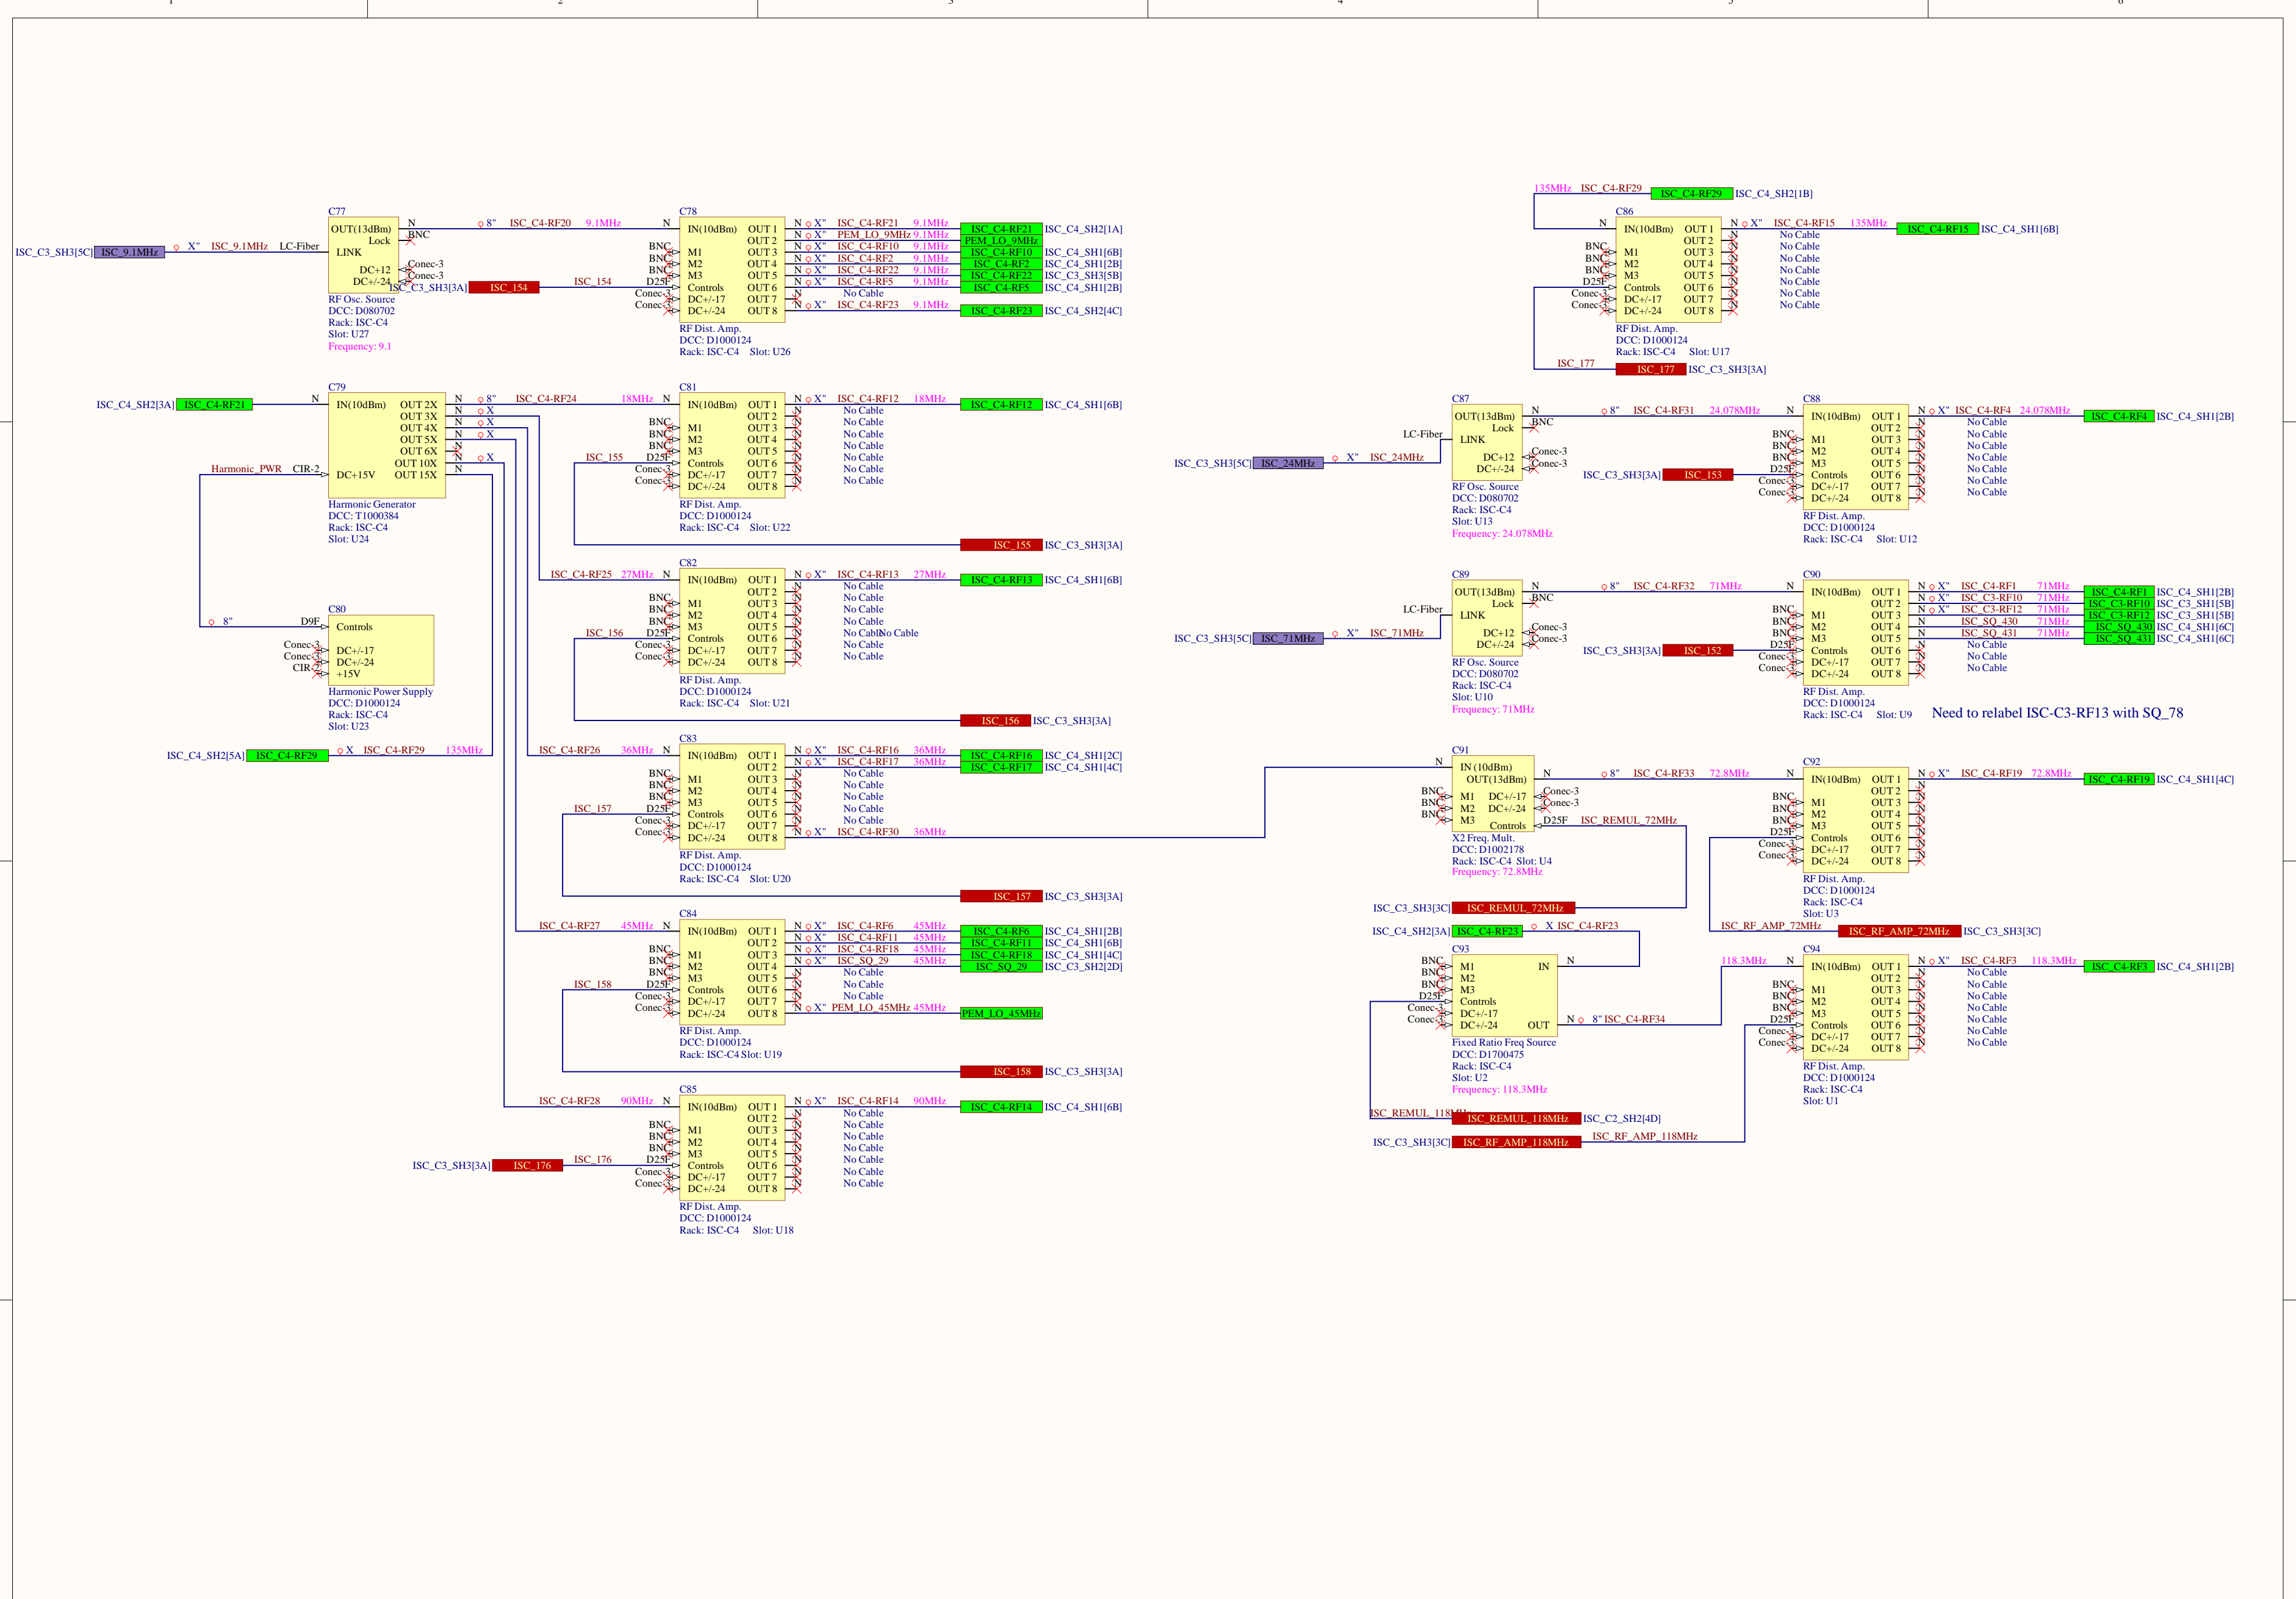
1 2 3 4 5 6

135MHz ISC_C4-RF29 ISC_C4-RF29 ISC_C4_SH2[1B]

C77
OUT(13dBm) Lock LINK DC+12 DC+/-24
N BNC Conec-3 Conec-3
ISC_C3_SH3[5C] ISC_9.1MHz X" ISC_9.1MHz LC-Fiber
ISC_C3_SH3[3A] ISC_154 ISC_154
RF Osc. Source
DCC: D080702
Rack: ISC-C4
Slot: U27
Frequency: 9.1

8" ISC_C4-RF20 9.1MHz N

C78
IN(10dBm) OUT 1 OUT 2 OUT 3 OUT 4 OUT 5 OUT 6 OUT 7 OUT 8
BNC BNC BNC D25F Conec-3 Conec-3
M1 M2 M3 Controls DC+/-17 DC+/-24
X" ISC_C4-RF21 9.1MHz ISC_C4-RF21 ISC_C4_SH2[1A]
X" PEM_LO_9MHz 9.1MHz PEM_LO_9MHz
X" ISC_C4-RF10 9.1MHz ISC_C4-RF10 ISC_C4_SH1[6B]
X" ISC_C4-RF2 9.1MHz ISC_C4-RF2 ISC_C4_SH1[2B]
X" ISC_C4-RF22 9.1MHz ISC_C4-RF22 ISC_C3_SH3[5B]
X" ISC_C4-RF5 9.1MHz ISC_C4-RF5 ISC_C4_SH1[2B]
No Cable
X" ISC_C4-RF23 9.1MHz ISC_C4-RF23 ISC_C4_SH2[4C]
RF Dist. Amp.
DCC: D1000124
Rack: ISC-C4 Slot: U26

C86
IN(10dBm) OUT 1 OUT 2 OUT 3 OUT 4 OUT 5 OUT 6 OUT 7 OUT 8
BNC BNC BNC D25F Conec-3 Conec-3
M1 M2 M3 Controls DC+/-17 DC+/-24
N X" ISC_C4-RF15 135MHz ISC_C4-RF15 ISC_C4_SH1[6B]
No Cable
No Cable
No Cable
No Cable
No Cable
No Cable
No Cable
RF Dist. Amp.
DCC: D1000124
Rack: ISC-C4 Slot: U17
ISC_177 ISC_177 ISC_C3_SH3[3A]

C79
ISC_C4_SH2[3A] ISC_C4-RF21 N
IN(10dBm) OUT 2X OUT 3X OUT 4X OUT 5X OUT 6X OUT 10X OUT 15X
DC+15V
Harmonic_PWR CIR-2
Harmonic Generator
DCC: T1000384
Rack: ISC-C4
Slot: U24
8" ISC_C4-RF24 18MHz N

C81
IN(10dBm) OUT 1 OUT 2 OUT 3 OUT 4 OUT 5 OUT 6 OUT 7 OUT 8
M1 M2 M3 Controls DC+/-17 DC+/-24
X" ISC_C4-RF12 18MHz ISC_C4-RF12 ISC_C4_SH1[6B]
No Cable
No Cable
No Cable
No Cable
No Cable
No Cable
No Cable
ISC_155
RF Dist. Amp.
DCC: D1000124
Rack: ISC-C4 Slot: U22
ISC_155 ISC_C3_SH3[3A]

C87
OUT(13dBm) Lock LINK DC+12 DC+/-24
LC-Fiber BNC Conec-3 Conec-3
ISC_C3_SH3[5C] ISC_24MHz X" ISC_24MHz
RF Osc. Source
DCC: D080702
Rack: ISC-C4
Slot: U13
Frequency: 24.078MHz
N 8" ISC_C4-RF31 24.078MHz N
ISC_C3_SH3[3A] ISC_153

C88
IN(10dBm) OUT 1 OUT 2 OUT 3 OUT 4 OUT 5 OUT 6 OUT 7 OUT 8
M1 M2 M3 Controls DC+/-17 DC+/-24
X" ISC_C4-RF4 24.078MHz ISC_C4-RF4 ISC_C4_SH1[2B]
No Cable
No Cable
No Cable
No Cable
No Cable
No Cable
No Cable
RF Dist. Amp.
DCC: D1000124
Rack: ISC-C4 Slot: U12

C80
8" D9F Controls
Conec-3 Conec-3 CIR-2
DC+/-17 DC+/-24 +15V
Harmonic Power Supply
DCC: D1000124
Rack: ISC-C4
Slot: U23

ISC_C4-RF25 27MHz N
C82
IN(10dBm) OUT 1 OUT 2 OUT 3 OUT 4 OUT 5 OUT 6 OUT 7 OUT 8
M1 M2 M3 Controls DC+/-17 DC+/-24
X" ISC_C4-RF13 27MHz ISC_C4-RF13 ISC_C4_SH1[6B]
No Cable
No Cable
No Cable
No Cable
No CablNo Cable
No Cable
No Cable
ISC_156
RF Dist. Amp.
DCC: D1000124
Rack: ISC-C4 Slot: U21
ISC_156 ISC_C3_SH3[3A]

C89
OUT(13dBm) Lock LINK DC+12 DC+/-24
LC-Fiber BNC Conec-3 Conec-3
ISC_C3_SH3[5C] ISC_71MHz X" ISC_71MHz
RF Osc. Source
DCC: D080702
Rack: ISC-C4
Slot: U10
Frequency: 71MHz
N 8" ISC_C4-RF32 71MHz N
ISC_C3_SH3[3A] ISC_152

C90
IN(10dBm) OUT 1 OUT 2 OUT 3 OUT 4 OUT 5 OUT 6 OUT 7 OUT 8
M1 M2 M3 Controls DC+/-17 DC+/-24
X" ISC_C4-RF1 71MHz ISC_C4-RF1 ISC_C4_SH1[2B]
X" ISC_C3-RF10 71MHz ISC_C3-RF10 ISC_C3_SH1[5B]
X" ISC_C3-RF12 71MHz ISC_C3-RF12 ISC_C3_SH1[5B]
ISC_SQ_430 71MHz ISC_SQ_430 ISC_C4_SH1[6C]
ISC_SQ_431 71MHz ISC_SQ_431 ISC_C4_SH1[6C]
No Cable
No Cable
No Cable
RF Dist. Amp.
DCC: D1000124
Rack: ISC-C4 Slot: U9
Need to relabel ISC-C3-RF13 with SQ_78

ISC_C4_SH2[5A] ISC_C4-RF29 X ISC_C4-RF29 135MHz

ISC_C4-RF26 36MHz N
C83
IN(10dBm) OUT 1 OUT 2 OUT 3 OUT 4 OUT 5 OUT 6 OUT 7 OUT 8
M1 M2 M3 Controls DC+/-17 DC+/-24
X" ISC_C4-RF16 36MHz ISC_C4-RF16 ISC_C4_SH1[2C]
X" ISC_C4-RF17 36MHz ISC_C4-RF17 ISC_C4_SH1[4C]
No Cable
No Cable
No Cable
No Cable
No Cable
X" ISC_C4-RF30 36MHz
ISC_157
RF Dist. Amp.
DCC: D1000124
Rack: ISC-C4 Slot: U20
ISC_157 ISC_C3_SH3[3A]

C91
IN (10dBm) OUT(13dBm)
M1 M2 M3 DC+/-17 DC+/-24 Controls
Conec-3 Conec-3 D25F ISC_REMUL_72MHz
X2 Freq. Mult.
DCC: D1002178
Rack: ISC-C4 Slot: U4
Frequency: 72.8MHz
N 8" ISC_C4-RF33 72.8MHz N
ISC_C3_SH3[3C] ISC_REMUL_72MHz

C92
IN(10dBm) OUT 1 OUT 2 OUT 3 OUT 4 OUT 5 OUT 6 OUT 7 OUT 8
M1 M2 M3 Controls DC+/-17 DC+/-24
X" ISC_C4-RF19 72.8MHz ISC_C4-RF19 ISC_C4_SH1[4C]
RF Dist. Amp.
DCC: D1000124
Rack: ISC-C4
Slot: U3
ISC_RF_AMP_72MHz ISC_RF_AMP_72MHz ISC_C3_SH3[3C]

ISC_C4-RF27 45MHz N
C84
IN(10dBm) OUT 1 OUT 2 OUT 3 OUT 4 OUT 5 OUT 6 OUT 7 OUT 8
M1 M2 M3 Controls DC+/-17 DC+/-24
X" ISC_C4-RF6 45MHz ISC_C4-RF6 ISC_C4_SH1[2B]
X" ISC_C4-RF11 45MHz ISC_C4-RF11 ISC_C4_SH1[6B]
X" ISC_C4-RF18 45MHz ISC_C4-RF18 ISC_C4_SH1[4C]
X" ISC_SQ_29 45MHz ISC_SQ_29 ISC_C3_SH2[2D]
No Cable
No Cable
No Cable
X" PEM_LO_45MHz 45MHz PEM_LO_45MHz
ISC_158
RF Dist. Amp.
DCC: D1000124
Rack: ISC-C4 Slot: U19
ISC_158 ISC_C3_SH3[3A]

ISC_C4_SH2[3A] ISC_C4-RF23 X ISC_C4-RF23
C93
M1 M2 M3 Controls DC+/-17 DC+/-24 IN OUT
N 8" ISC_C4-RF34
Fixed Ratio Freq Source
DCC: D1700475
Rack: ISC-C4
Slot: U2
Frequency: 118.3MHz
ISC_REMUL_118MHz ISC_REMUL_118MHz ISC_C2_SH2[4D]
ISC_C3_SH3[3C] ISC_RF_AMP_118MHz ISC_RF_AMP_118MHz

118.3MHz N
C94
IN(10dBm) OUT 1 OUT 2 OUT 3 OUT 4 OUT 5 OUT 6 OUT 7 OUT 8
M1 M2 M3 Controls DC+/-17 DC+/-24
X" ISC_C4-RF3 118.3MHz ISC_C4-RF3 ISC_C4_SH1[2B]
No Cable
No Cable
No Cable
No Cable
No Cable
No Cable
No Cable
RF Dist. Amp.
DCC: D1000124
Rack: ISC-C4
Slot: U1

ISC_C4-RF28 90MHz N
C85
IN(10dBm) OUT 1 OUT 2 OUT 3 OUT 4 OUT 5 OUT 6 OUT 7 OUT 8
M1 M2 M3 Controls DC+/-17 DC+/-24
X" ISC_C4-RF14 90MHz ISC_C4-RF14 ISC_C4_SH1[6B]
No Cable
No Cable
No Cable
No Cable
No Cable
No Cable
No Cable
ISC_C3_SH3[3A] ISC_176 ISC_176
RF Dist. Amp.
DCC: D1000124
Rack: ISC-C4 Slot: U18